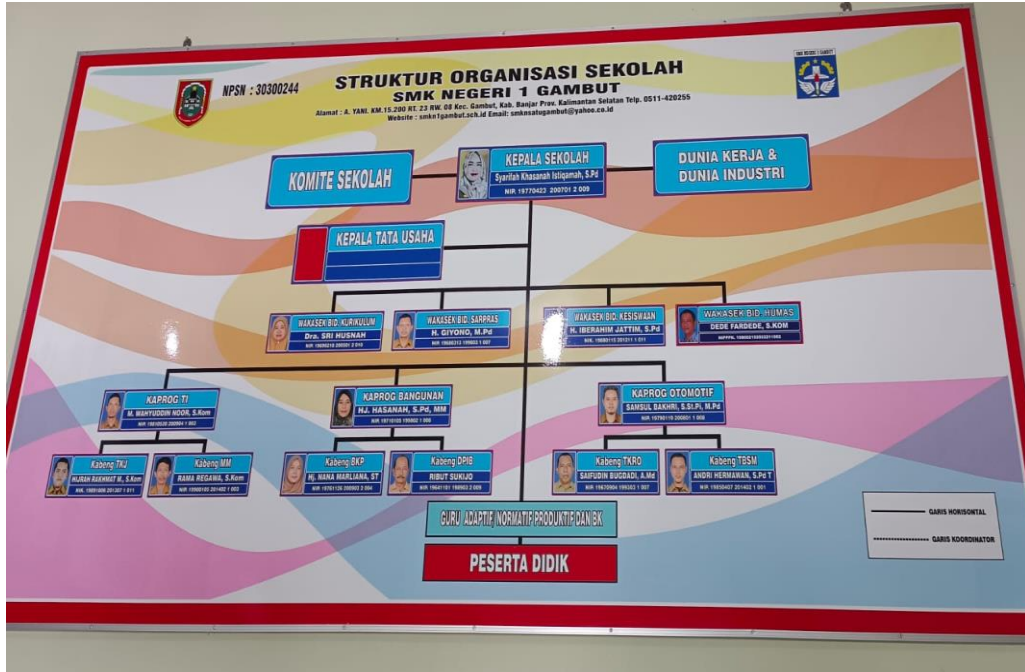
NPSN : 30300244

STRUKTUR ORGANISASI SEKOLAH
SMK NEGERI 1 GAMBUT
Alamat : A. YANI. KM.15.200 RT. 23 RW. 08 Kec. Gambut, Kab. Banjar Prov. Kalimantan Selatan Telp. 0511-420255
Website : smkn1gambut.sch.id Email: smknsatugambut@yahoo.co.id

SMK NEGERI 1 GAMBUT

KOMITE SEKOLAH

KEPALA SEKOLAH
Syarifah Khasanah Istiqamah, S.Pd
NIP. 19770423 200701 2 009

DUNIA KERJA & DUNIA INDUSTRI

KEPALA TATA USAHA

WAKASEK BID. KURIKULUM
Dra. SRI HUSNAH
NIP. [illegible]

WAKASEK BID. SARPRAS
H. GIYONO, M.Pd
NIP. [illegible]

WAKASEK BID. KESISWAAN
H. IBERAHIM JATTIM, S.Pd
NIP. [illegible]

WAKASEK BID. HUMAS
DEDE FARDEDE, S.KOM
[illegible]

KAPROG TI
M. WAHYUDDIN NOOR, S.Kom
NIP. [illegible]

KAPROG BANGUNAN
HJ. HASANAH, S.Pd, MM
NIP. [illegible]

KAPROG OTOMOTIF
SAMSUL BAKHRI, S.St.Pi, M.Pd
NIP. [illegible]

Kabeng TKJ
HIJRAH RAKHMAT M., S.Kom
NIP. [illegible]

Kabeng MM
RAMA REGAWA, S.Kom
NIP. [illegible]

Kabeng BKP
Hj. HANA MARLIANA, ST
NIP. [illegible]

Kabeng DPIB
RIBUT SUKIJO
NIP. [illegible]

Kabeng TKRO
SAIFUDIN BUGDADI, A.Md
NIP. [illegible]

Kabeng TBSM
ANDRI HERMAWAN, S.Pd T
NIP. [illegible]

GURU ADAPTIF, NORMATIF, PRODUKTIF DAN BK

PESERTA DIDIK

GARIS HORISONTAL
GARIS KOORDINATOR